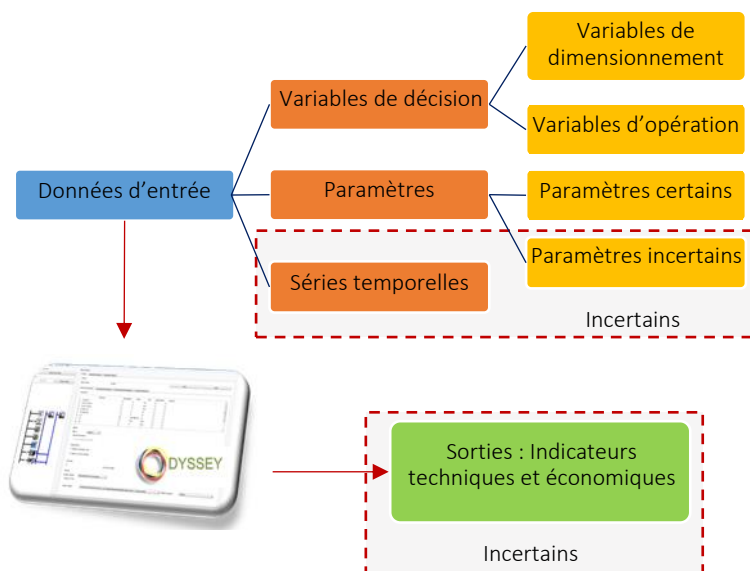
Données d'entrée

Variables de décision

Variables de dimensionnement

Variables d'opération

Paramètres

Paramètres certains

Paramètres incertains

Séries temporelles

Incertains

DYSSEY

Sorties : Indicateurs techniques et économiques

Incertains